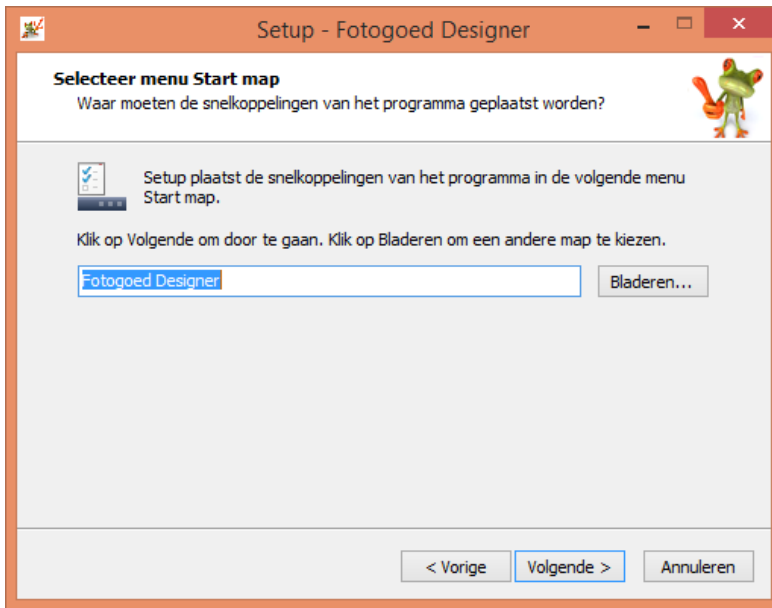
Setup - Fotogoed Designer

**Selecteer menu Start map**
Waar moeten de snelkoppelingen van het programma geplaatst worden?

Setup plaatst de snelkoppelingen van het programma in de volgende menu Start map.

Klik op Volgende om door te gaan. Klik op Bladeren om een andere map te kiezen.

Fotogoed Designer

Bladeren...

< Vorige

Volgende >

Annuleren